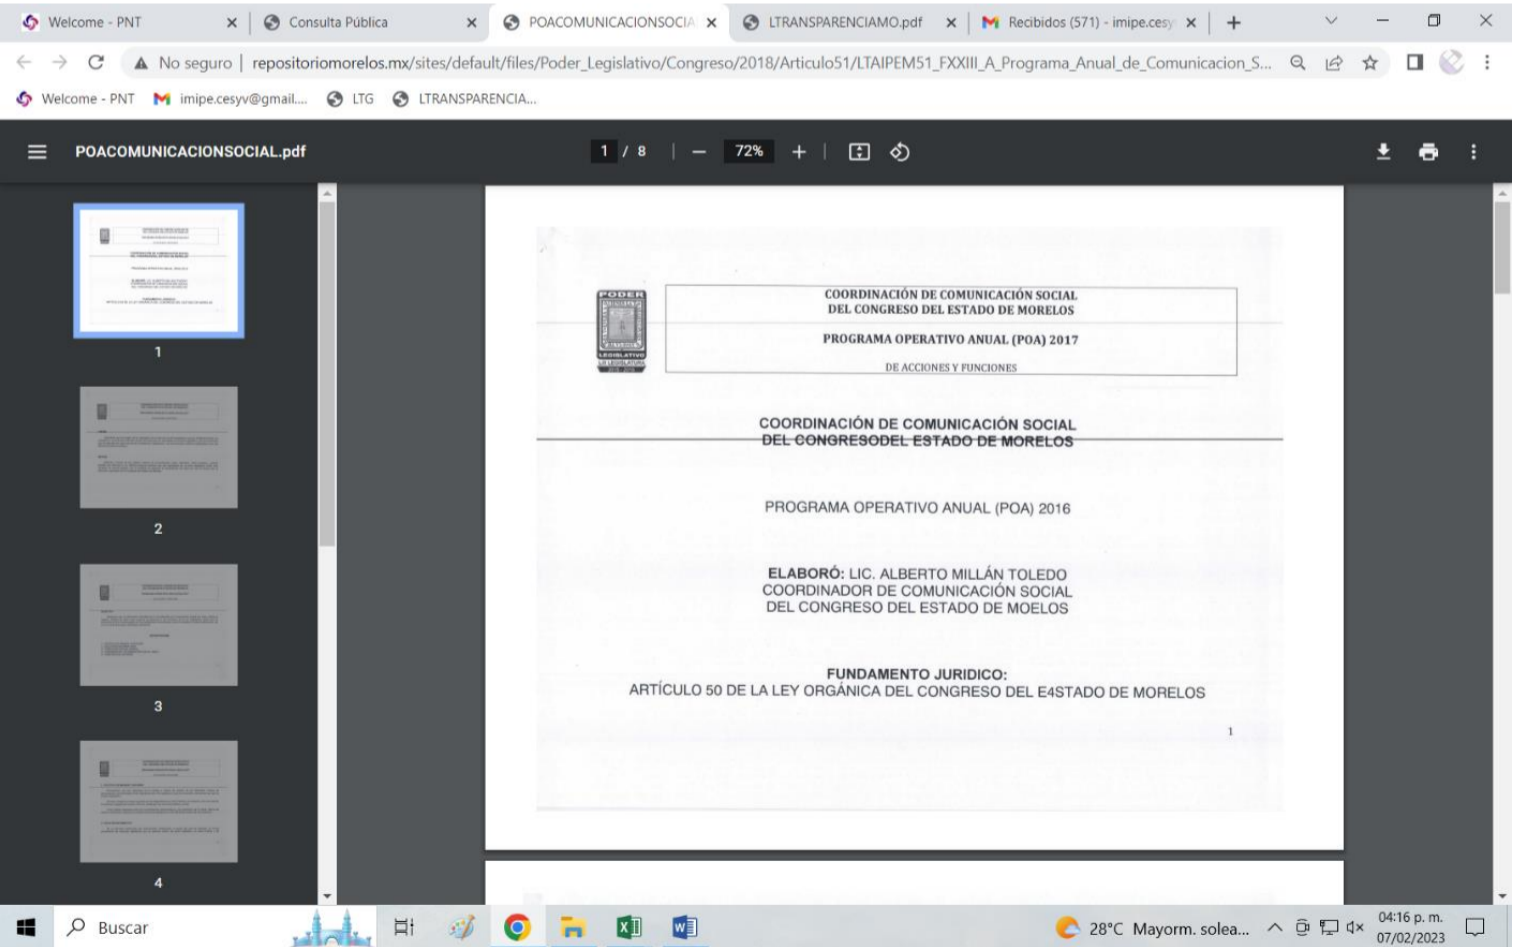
Welcome - PNT | Consulta Pública | POACOMUNICACIONSOCIA | LTRANSPARENCIAMO.pdf | Recibidos (571) - impe.cesy

No seguro | repositoriomorelos.mx/sites/default/files/Poder_Legislativo/Congreso/2018/Articulo51/LTAIPEM51_FXXIII_A_Programa_Anual_de_Comunicacion_S...

Welcome - PNT | impe.cesyv@gmail.... | LTG | LTRANSPARENCIA...

POACOMUNICACIONSOCIAL.pdf | 1 / 8 | 72%

1
2
3
4

PODER LEGISLATIVO

COORDINACIÓN DE COMUNICACIÓN SOCIAL
DEL CONGRESO DEL ESTADO DE MORELOS

PROGRAMA OPERATIVO ANUAL (POA) 2017

DE ACCIONES Y FUNCIONES

COORDINACIÓN DE COMUNICACIÓN SOCIAL
DEL CONGRESODEL ESTADO DE MORELOS

PROGRAMA OPERATIVO ANUAL (POA) 2016

ELABORÓ: LIC. ALBERTO MILLÁN TOLEDO
COORDINADOR DE COMUNICACIÓN SOCIAL
DEL CONGRESO DEL ESTADO DE MOELOS

FUNDAMENTO JURIDICO:
ARTÍCULO 50 DE LA LEY ORGÁNICA DEL CONGRESO DEL E4STADO DE MORELOS

1

Buscar | 28°C Mayorm. solea... | 04:16 p. m. 07/02/2023